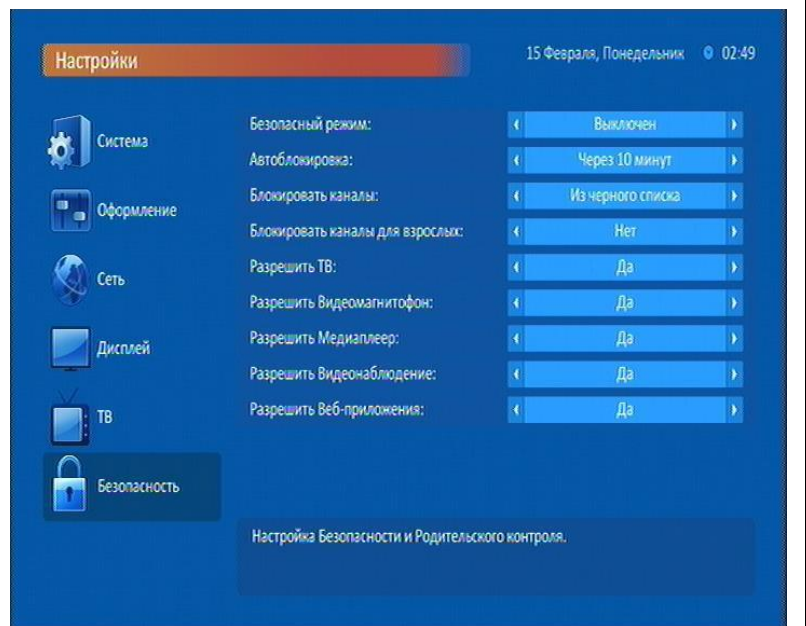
Настройки

15 Февраля, Понедельник 02:49

Система

Оформление

Сеть

Дисплей

ТВ

Безопасность

| | |
|---|---|
| Безопасный режим: | Выключен |
| Автоблокировка: | Через 10 минут |
| Блокировать каналы: | Из черного списка |
| Блокировать каналы для взрослых: | Нет |
| Разрешить ТВ: | Да |
| Разрешить Видеомагнитофон: | Да |
| Разрешить Медиаплеер: | Да |
| Разрешить Видеонаблюдение: | Да |
| Разрешить Веб-приложения: | Да |

Настройка Безопасности и Родительского контроля.